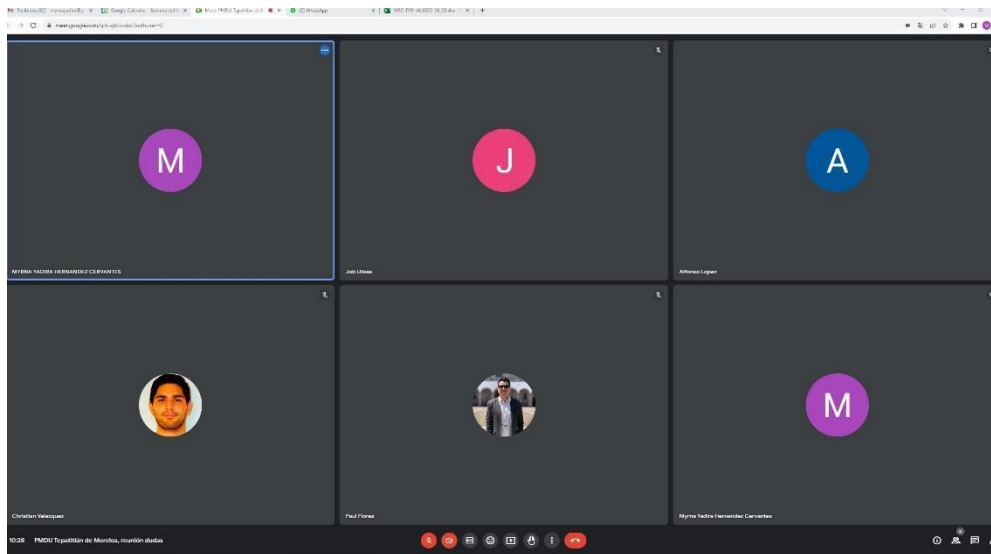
Recibidos (82) - myrnayadira@g... × | Google Calendar - Semana del... × | Meet: PMDU Tepatitlán de M... × | (2) WhatsApp × | MIRO PDI JALISCO 26 01 du... × | +

meet.google.com/

M

J

A

MYRNA YADIRA HERNANDEZ CERVANTES

Job Ulises

Alfonso Lopez

M

Christian Velazquez

Paul Florez

Myrna Yadira Hernandez Cervantes

10:28 PMDU Tepatitlán de Morelos, reunión dudas